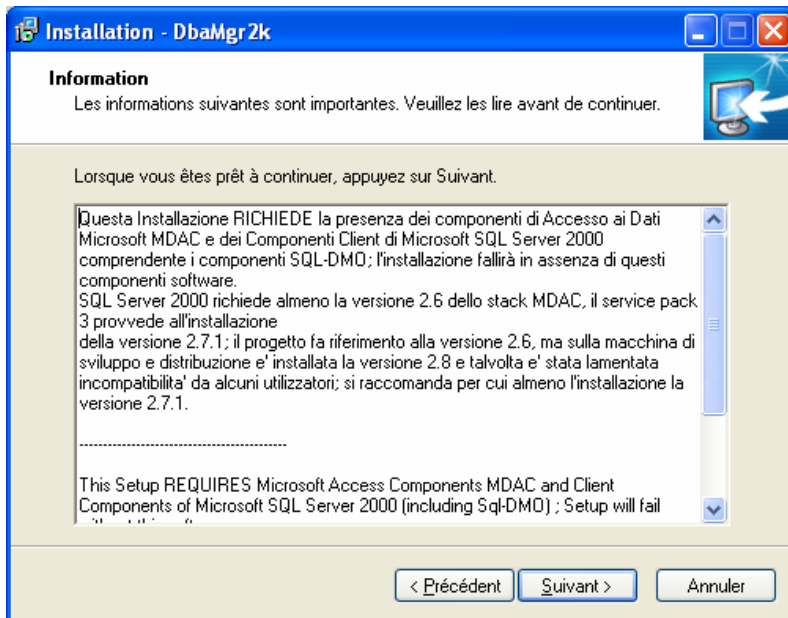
Installation - DbaMgr2k

Information

Les informations suivantes sont importantes. Veuillez les lire avant de continuer.

Lorsque vous êtes prêt à continuer, appuyez sur Suivant.

Questa Installazione RICHIEDE la presenza dei componenti di Accesso ai Dati Microsoft MDAC e dei Componenti Client di Microsoft SQL Server 2000 comprendente i componenti SQL-DMO; l'installazione fallirà in assenza di questi componenti software.
SQL Server 2000 richiede almeno la versione 2.6 dello stack MDAC, il service pack 3 provvede all'installazione
della versione 2.7.1; il progetto fa riferimento alla versione 2.6, ma sulla macchina di sviluppo e distribuzione e' installata la versione 2.8 e talvolta e' stata lamentata incompatibilita' da alcuni utilizzatori; si raccomanda per cui almeno l'installazione la versione 2.7.1.

--------------------------------------------

This Setup REQUIRES Microsoft Access Components MDAC and Client Components of Microsoft SQL Server 2000 (including Sql-DMO) ; Setup will fail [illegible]

< Précédent    Suivant >    Annuler